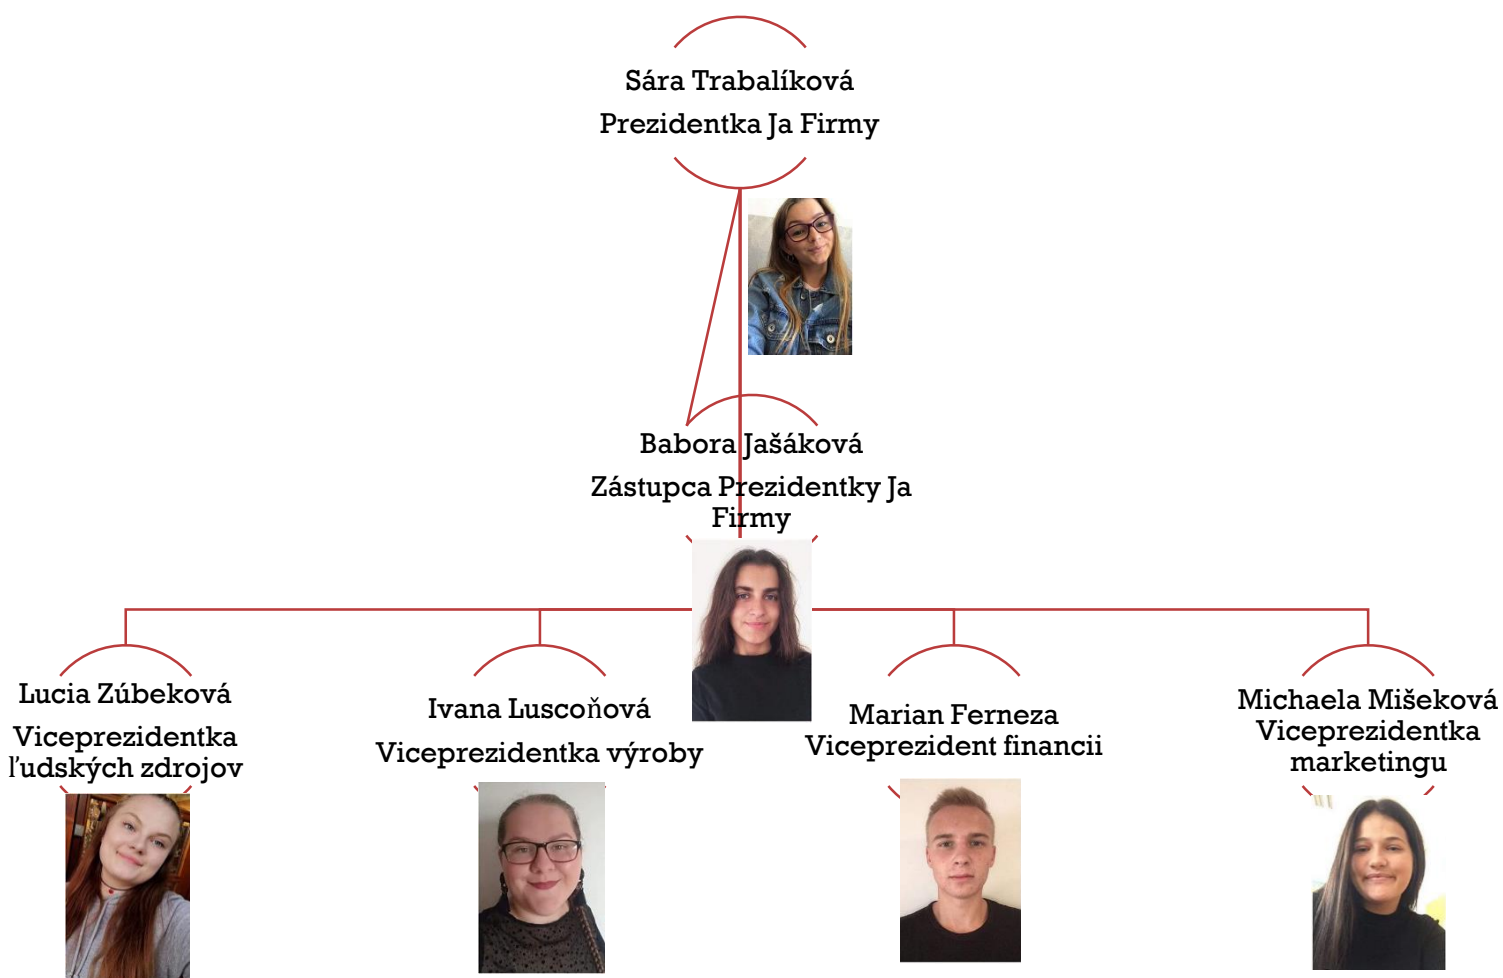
Sára Trabalíková
Prezidentka Ja Firmy

Babora Jašáková
Zástupca Prezidentky Ja Firmy

Lucia Zúbeková
Viceprezidentka ľudských zdrojov

Ivana Luscoňová
Viceprezidentka výroby

Marian Ferneza
Viceprezident financii

Michaela Mišeková
Viceprezidentka marketingu